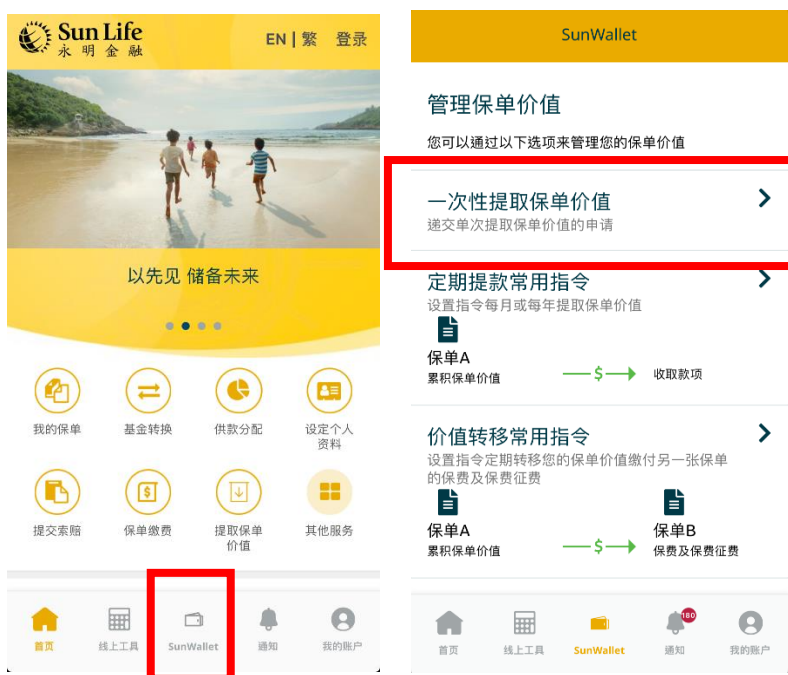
Sun Life
永明金融

EN | 繁 登录

以先见 储备未来

我的保单
基金转换
供款分配
设定个人资料
提交索赔
保单缴费
提取保单价值
其他服务

首页
线上工具
SunWallet
通知
我的账户

SunWallet

管理保单价值

您可以通过以下选项来管理您的保单价值

一次性提取保单价值
递交单次提取保单价值的申请

定期提款常用指令
设置指令每月或每年提取保单价值

保单A
累积保单价值
$
收取款项

价值转移常用指令
设置指令定期转移您的保单价值缴付另一张保单的保费及保费征费

保单A
累积保单价值
$
保单B
保费及保费征费

首页
线上工具
SunWallet
180
通知
我的账户